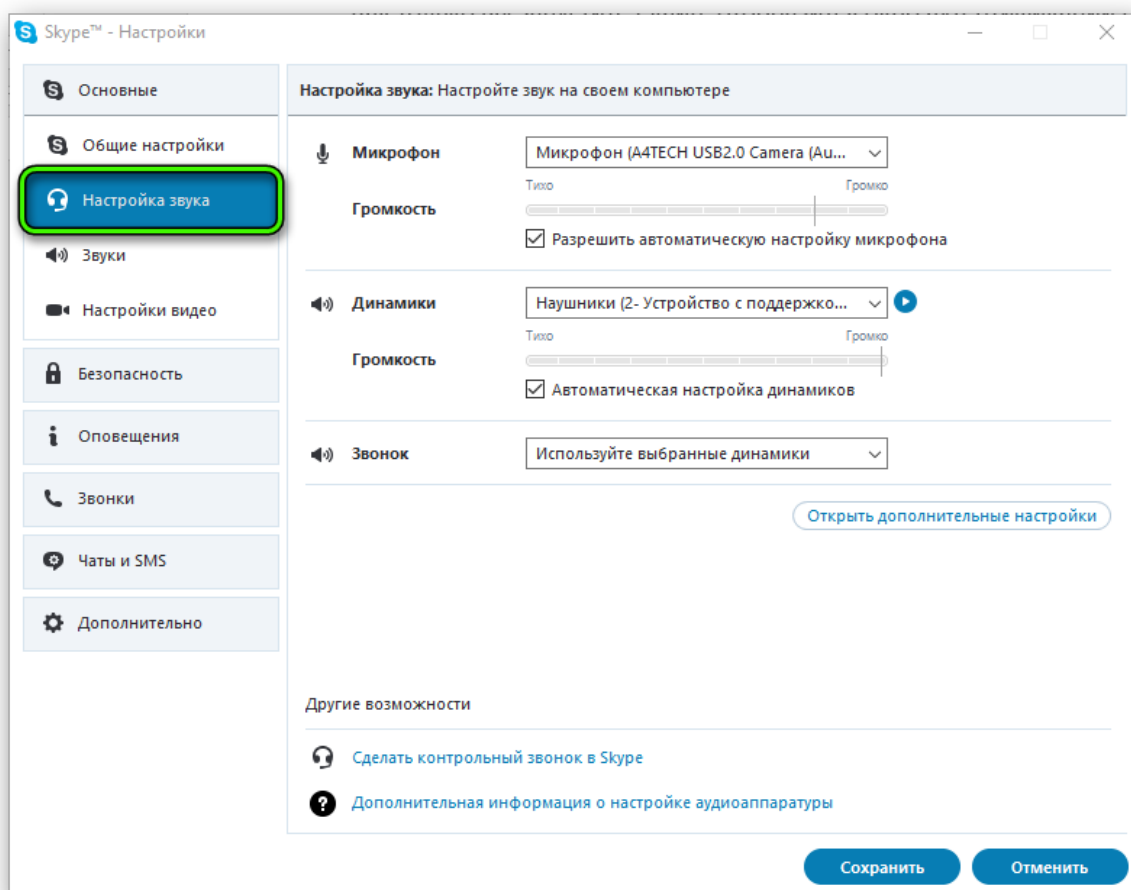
Skype™ - Настройки

Основные

Общие настройки

Настройка звука

Звуки

Настройки видео

Безопасность

Оповещения

Звонки

Чаты и SMS

Дополнительно

Настройка звука: Настройте звук на своем компьютере

Микрофон

Микрофон (A4TECH USB2.0 Camera (Au...

Тихо

Громко

Громкость

Разрешить автоматическую настройку микрофона

Динамики

Наушники (2- Устройство с поддержко...

Тихо

Громко

Громкость

Автоматическая настройка динамиков

Звонок

Используйте выбранные динамики

Открыть дополнительные настройки

Другие возможности

Сделать контрольный звонок в Skype

Дополнительная информация о настройке аудиоаппаратуры

Сохранить

Отменить